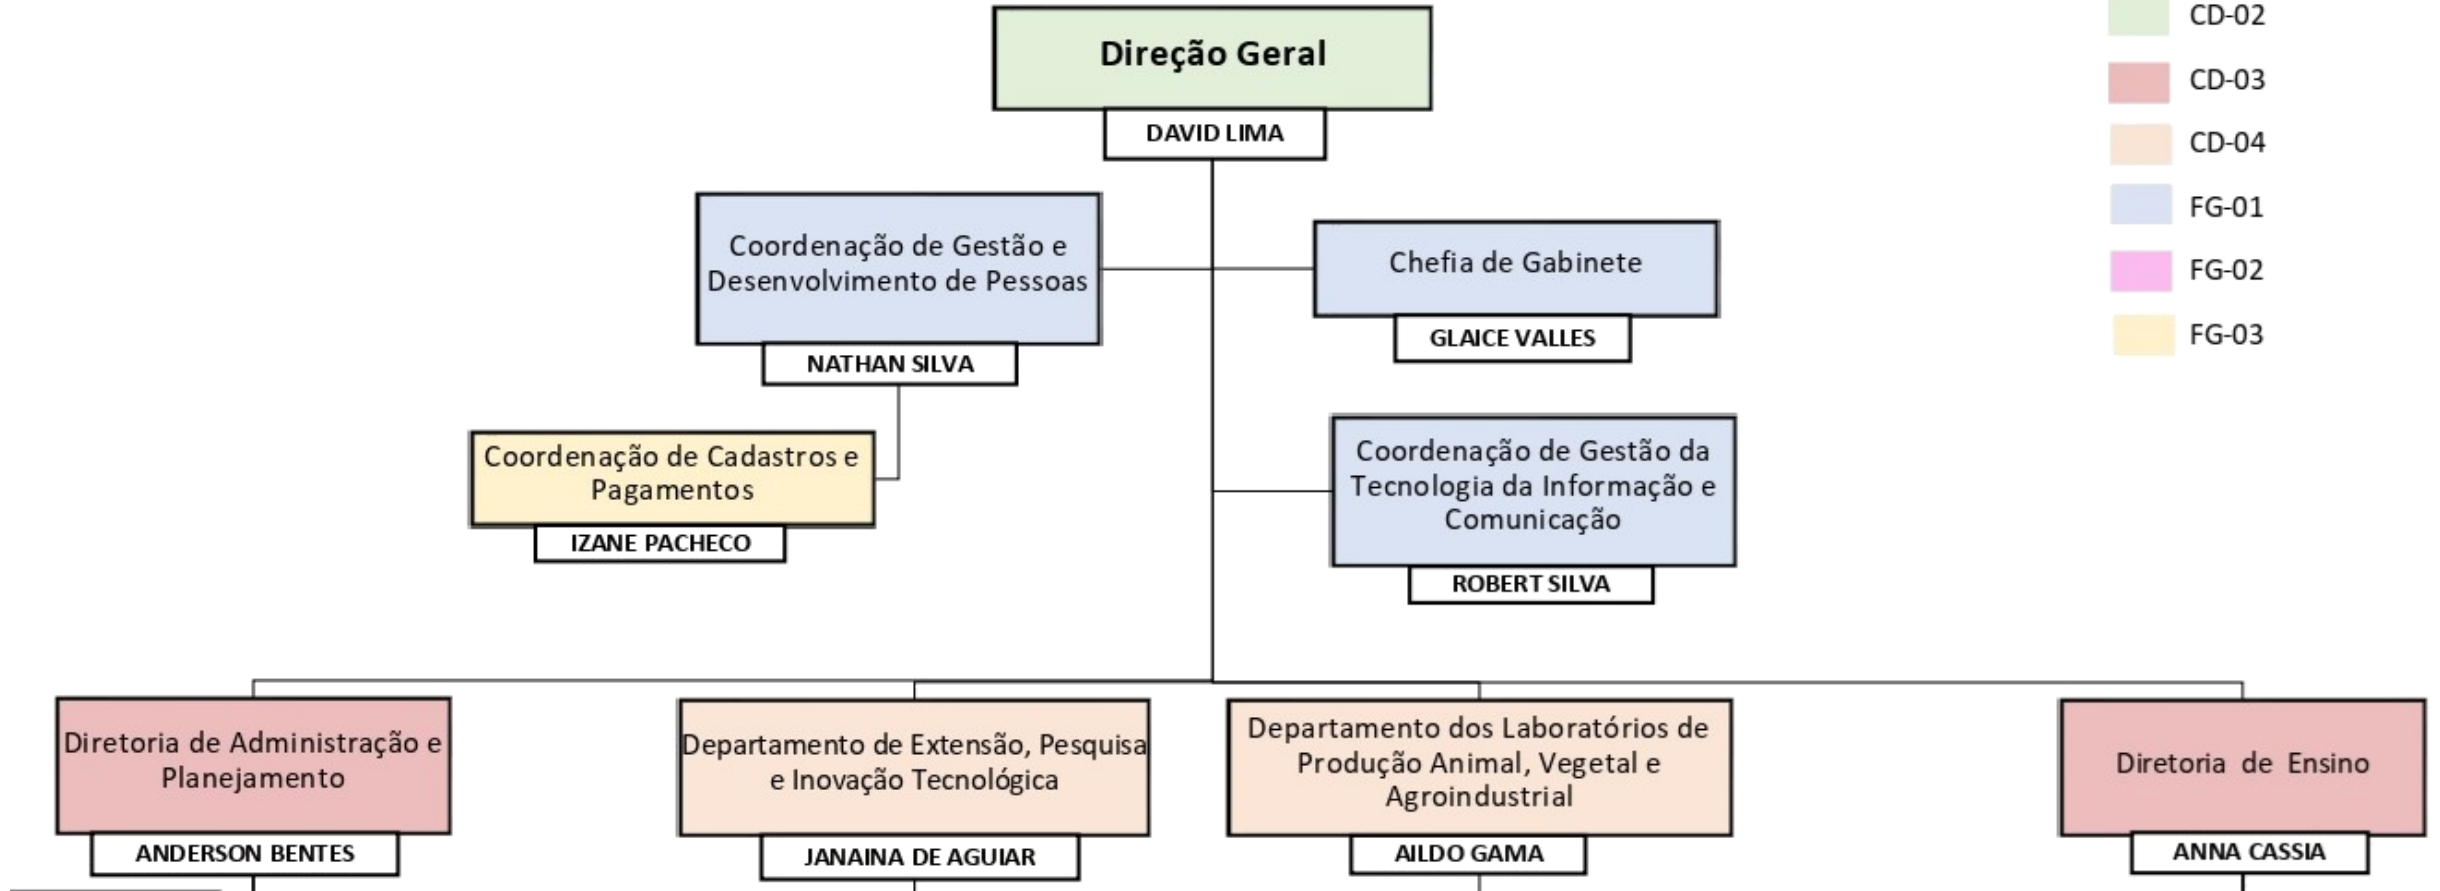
Direção Geral
DAVID LIMA

CD-02
CD-03
CD-04
FG-01
FG-02
FG-03

Coordenação de Gestão e Desenvolvimento de Pessoas
NATHAN SILVA

Chefia de Gabinete
GLAICE VALLES

Coordenação de Cadastros e Pagamentos
IZANE PACHECO

Coordenação de Gestão da Tecnologia da Informação e Comunicação
ROBERT SILVA

Diretoria de Administração e Planejamento
ANDERSON BENTES

Departamento de Extensão, Pesquisa e Inovação Tecnológica
JANAINA DE AGUIAR

Departamento dos Laboratórios de Produção Animal, Vegetal e Agroindustrial
AILDO GAMA

Diretoria de Ensino
ANNA CASSIA